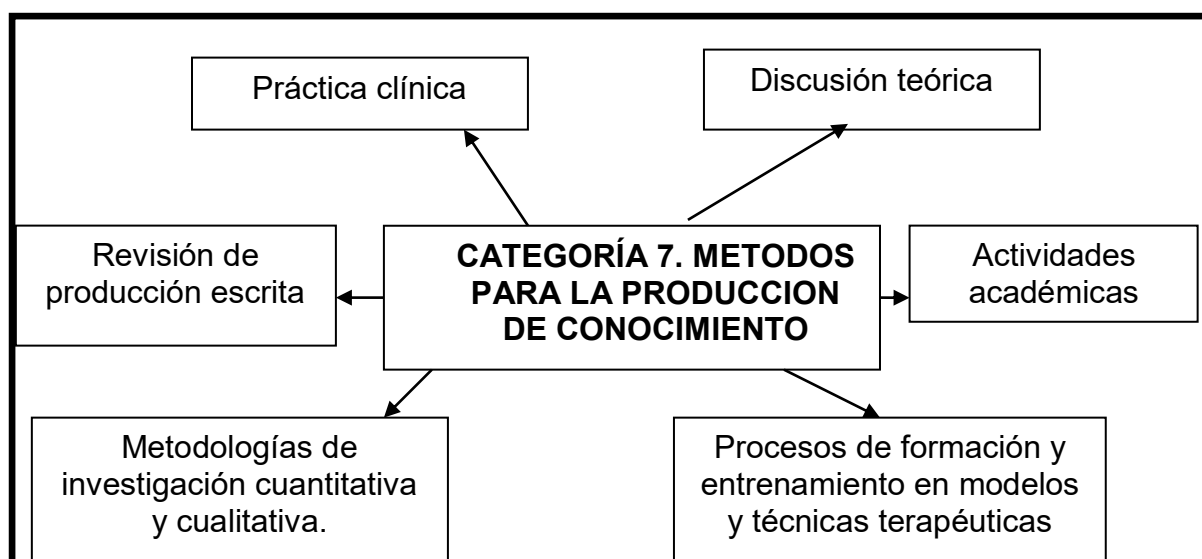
Práctica clínica

Discusión teórica

Revisión de producción escrita

CATEGORÍA 7. METODOS PARA LA PRODUCCION DE CONOCIMIENTO

Actividades académicas

Metodologías de investigación cuantitativa y cualitativa.

Procesos de formación y entrenamiento en modelos y técnicas terapéuticas